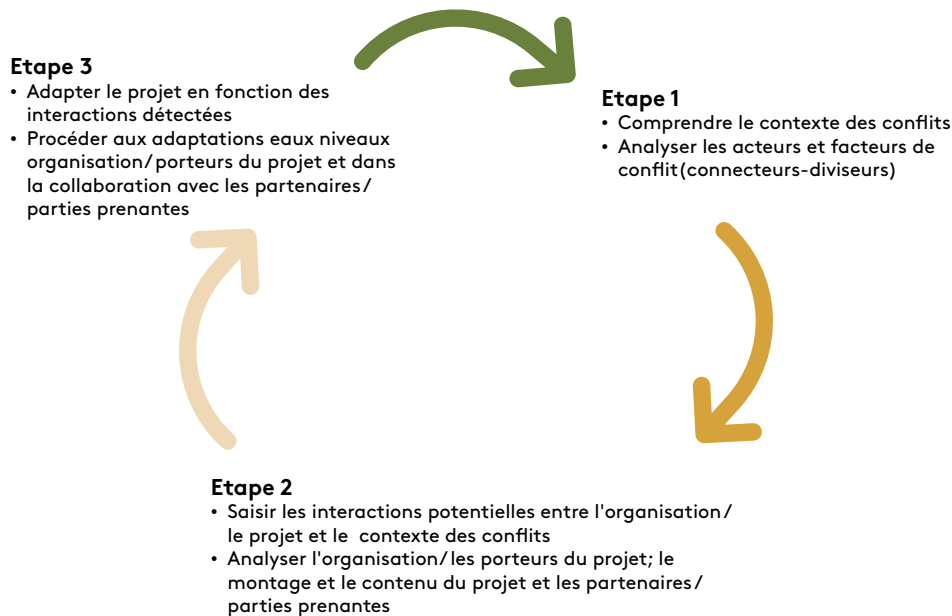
Etape 3
• Adapter le projet en fonction des interactions détectées
• Procéder aux adaptations eaux niveaux organisation/ porteurs du projet et dans la collaboration avec les partenaires/ parties prenantes

Etape 1
• Comprendre le contexte des conflits
• Analyser les acteurs et facteurs de conflit(connecteurs-diviseurs)

Etape 2
• Saisir les interactions potentielles entre l'organisation/ le projet et le contexte des conflits
• Analyser l'organisation/ les porteurs du projet; le montage et le contenu du projet et les partenaires/ parties prenantes